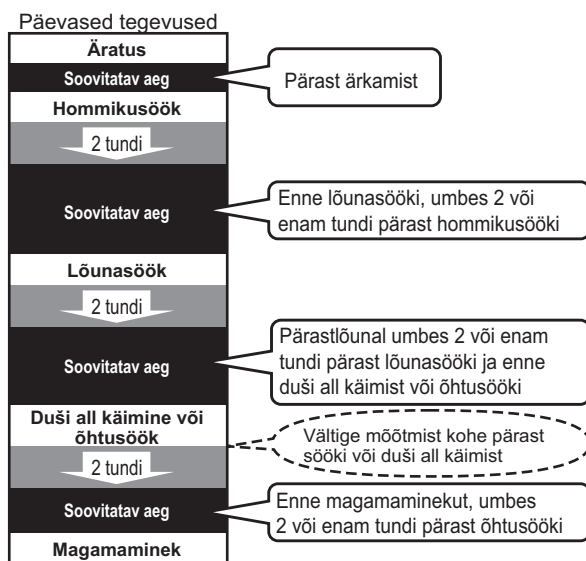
Päevased tegevused

Äratus

Soovitatav aeg

Pärast ärkamist

Hommikusöök

2 tundi

Soovitatav aeg

Enne lõunasööki, umbes 2 või enam tundi pärast hommikusööki

Lõunasöök

2 tundi

Soovitatav aeg

Pärastlõunal umbes 2 või enam tundi pärast lõunasööki ja enne duši all käimist või õhtusööki

Duši all käimine või õhtusöök

Vältige mõõtmist kohe pärast sööki või duši all käimist

2 tundi

Soovitatav aeg

Enne magamaminekut, umbes 2 või enam tundi pärast õhtusööki

Magamaminek